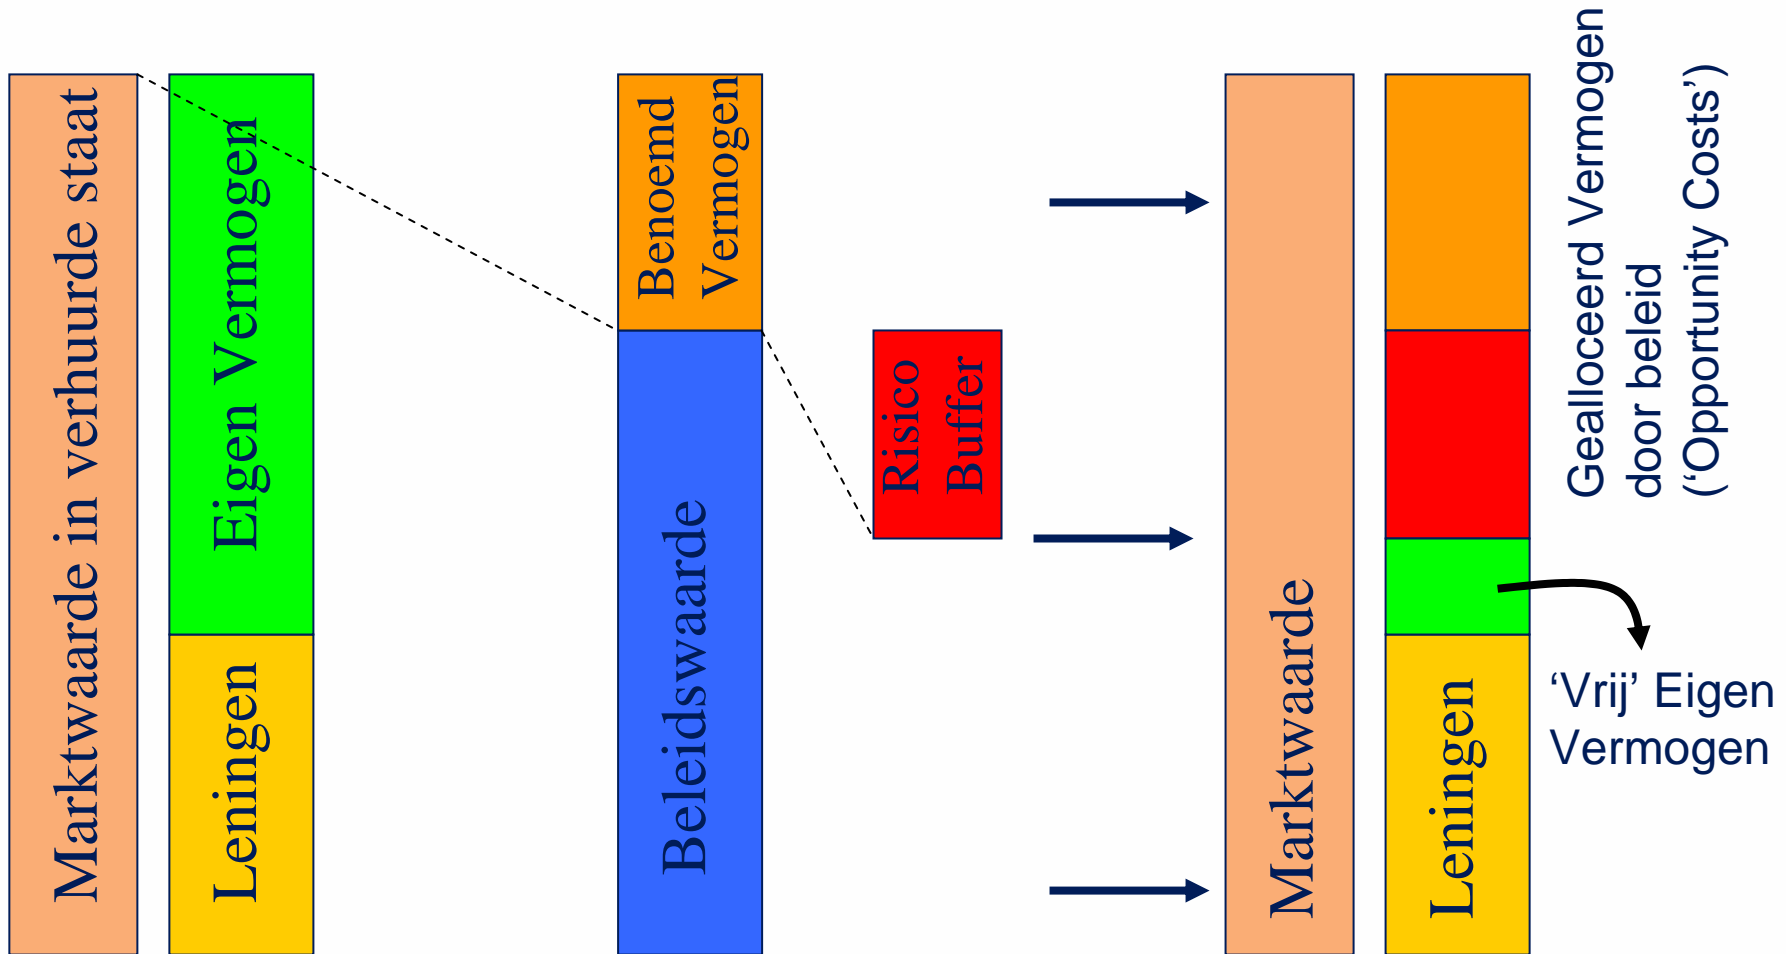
Marktwaarde in verhuurde staat

Eigen Vermogen

Leningen

Benoemd Vermogen

Beleidswaarde

Risico Buffer

Marktwaarde

Leningen

Gealloceerd Vermogen door beleid (‘Opportunity Costs’)

‘Vrij’ Eigen Vermogen